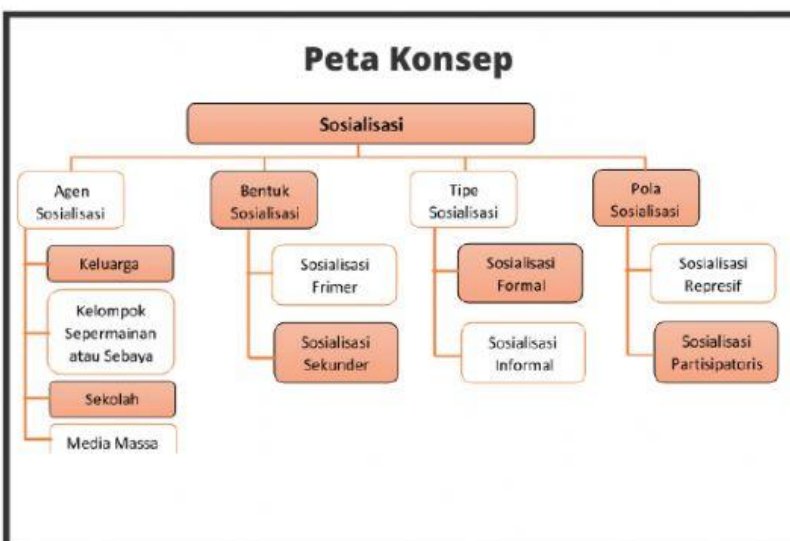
Peta Konsep

Sosialisasi

Agen Sosialisasi

Keluarga

Kelompok Sepermainan atau Sebaya

Sekolah

Media Massa

Bentuk Sosialisasi

Sosialisasi Frimer

Sosialisasi Sekunder

Tipe Sosialisasi

Sosialisasi Formal

Sosialisasi Informal

Pola Sosialisasi

Sosialisasi Represif

Sosialisasi Partisipatoris